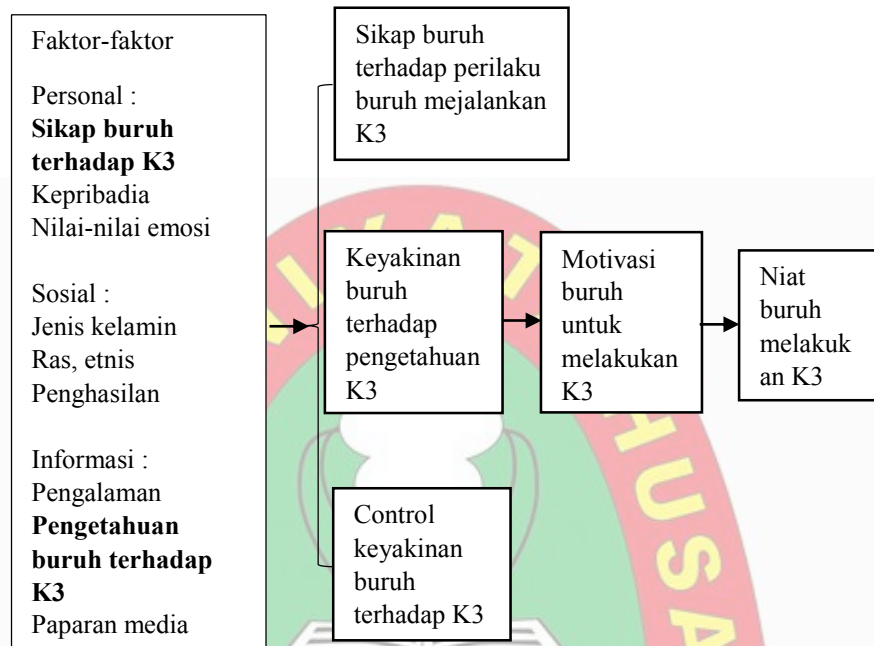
Faktor-faktor

Personal :
**Sikap buruh terhadap K3**
Kepribadia
Nilai-nilai emosi

Sosial :
Jenis kelamin
Ras, etnis
Penghasilan

Informasi :
Pengalaman
**Pengetahuan buruh terhadap K3**
Paparan media

Sikap buruh terhadap perilaku buruh mejalankan K3

Keyakinan buruh terhadap pengetahuan K3

Control keyakinan buruh terhadap K3

Motivasi buruh untuk melakukan K3

Niat buruh melakuk an K3